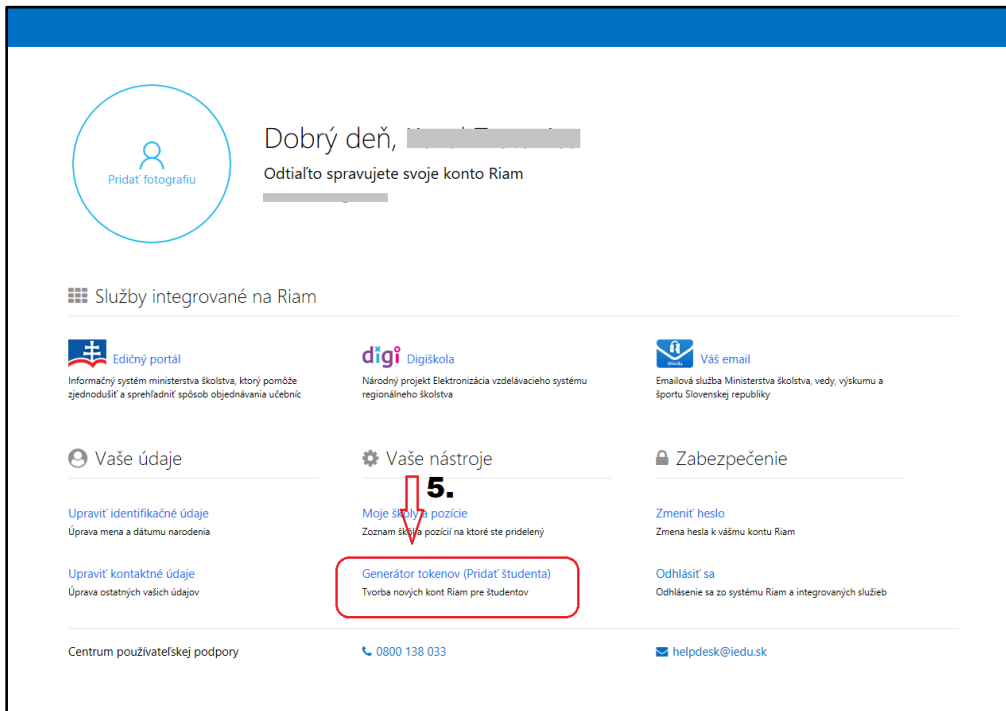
Pridať fotografiu

Dobrý deň, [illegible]

Odtiaľto spravujete svoje konto Riam

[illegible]

Služby integrované na Riam

Edičný portál
Informačný systém ministerstva školstva, ktorý pomôže zjednodušiť a sprehľadniť spôsob objednávania učebníc

digi Digiškola
Národný projekt Elektronizácia vzdelávacieho systému regionálneho školstva

iedu Váš email
Emailová služba Ministerstva školstva, vedy, výskumu a športu Slovenskej republiky

Vaše údaje

Upraviť identifikačné údaje
Úprava mena a dátumu narodenia

Upraviť kontaktné údaje
Úprava ostatných vašich údajov

Vaše nástroje

5.

Moje školy a pozície
Zoznam škôl a pozícií na ktoré ste pridelený

Generátor tokenov (Pridať študenta)
Tvorba nových kont Riam pre študentov

Zabezpečenie

Zmeniť heslo
Zmena hesla k vášmu kontu Riam

Odhlásiť sa
Odhlásenie sa zo systému Riam a integrovaných služieb

Centrum používateľskej podpory

0800 138 033

helpdesk@iedu.sk